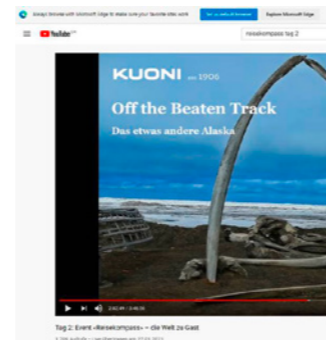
Always browse with Microsoft Edge to make sure your favorite sites work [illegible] Explore Microsoft Edge

YouTube

reisekompass tag 2

KUONI seit 1906

Off the Beaten Track

Das etwas andere Alaska

2:02:49 / 3:48:38

Tag 2: Event «Reisekompass» – die Welt zu Gast

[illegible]